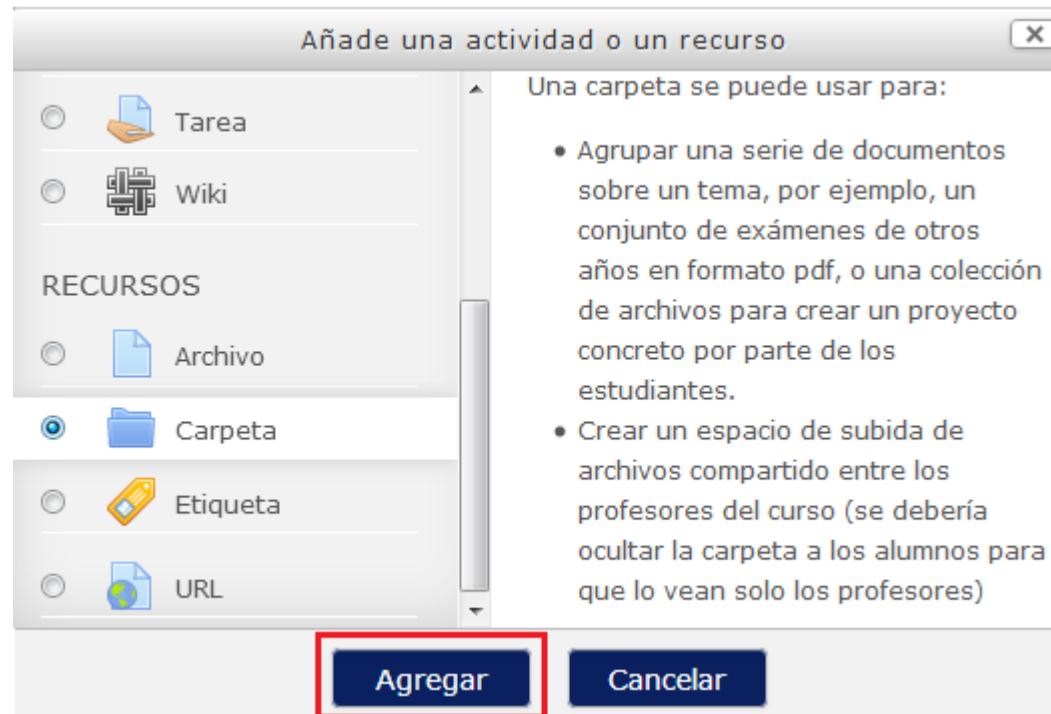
Añade una actividad o un recurso

Tarea

Wiki

RECURSOS

Archivo

Carpeta

Etiqueta

URL

Una carpeta se puede usar para:

- Agrupar una serie de documentos sobre un tema, por ejemplo, un conjunto de exámenes de otros años en formato pdf, o una colección de archivos para crear un proyecto concreto por parte de los estudiantes.
- Crear un espacio de subida de archivos compartido entre los profesores del curso (se debería ocultar la carpeta a los alumnos para que lo vean solo los profesores)

Agregar

Cancelar